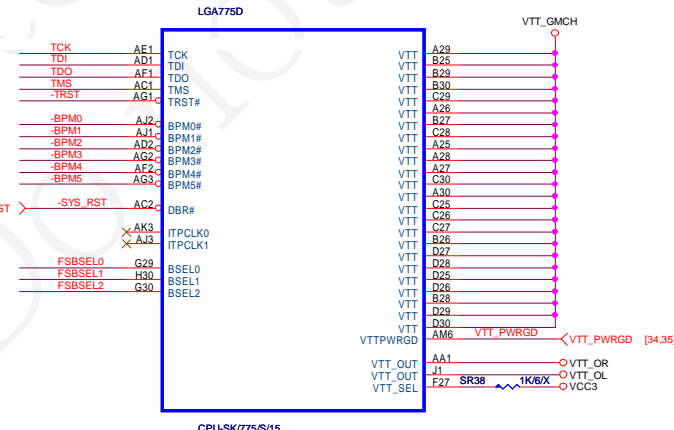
LGA775D

VTT_GMCH

TCK AE1 TCK
TDI AD1 TDI
TDO AF1 TDO
TMS AC1 TMS
-TRST AG1 TRST#

-BPM0 AJ2 BPM0#
-BPM1 AJ1 BPM1#
-BPM2 AD2 BPM2#
-BPM3 AG2 BPM3#
-BPM4 AF2 BPM4#
-BPM5 AG3 BPM5#

ST -SYS_RST AC2 DBR#

AK3 ITPCLK0
AJ3 ITPCLK1

FSBSEL0 G29 BSEL0
FSBSEL1 H30 BSEL1
FSBSEL2 G30 BSEL2

VTT A29
VTT B25
VTT B29
VTT B30
VTT C29
VTT A26
VTT B27
VTT C28
VTT A25
VTT A28
VTT A27
VTT C30
VTT A30
VTT C25
VTT C26
VTT C27
VTT B26
VTT D27
VTT D28
VTT D25
VTT D26
VTT B28
VTT D29
VTT D30
VTTPWRGD AM6 VTT_PWRGD VTT_PWRGD [34,35]

VTT_OUT AA1 VTT_OR
VTT_OUT J1 VTT_OL
VTT_SEL F27 SR38 1K/6/X VCC3

CPU-SK/775/S/15